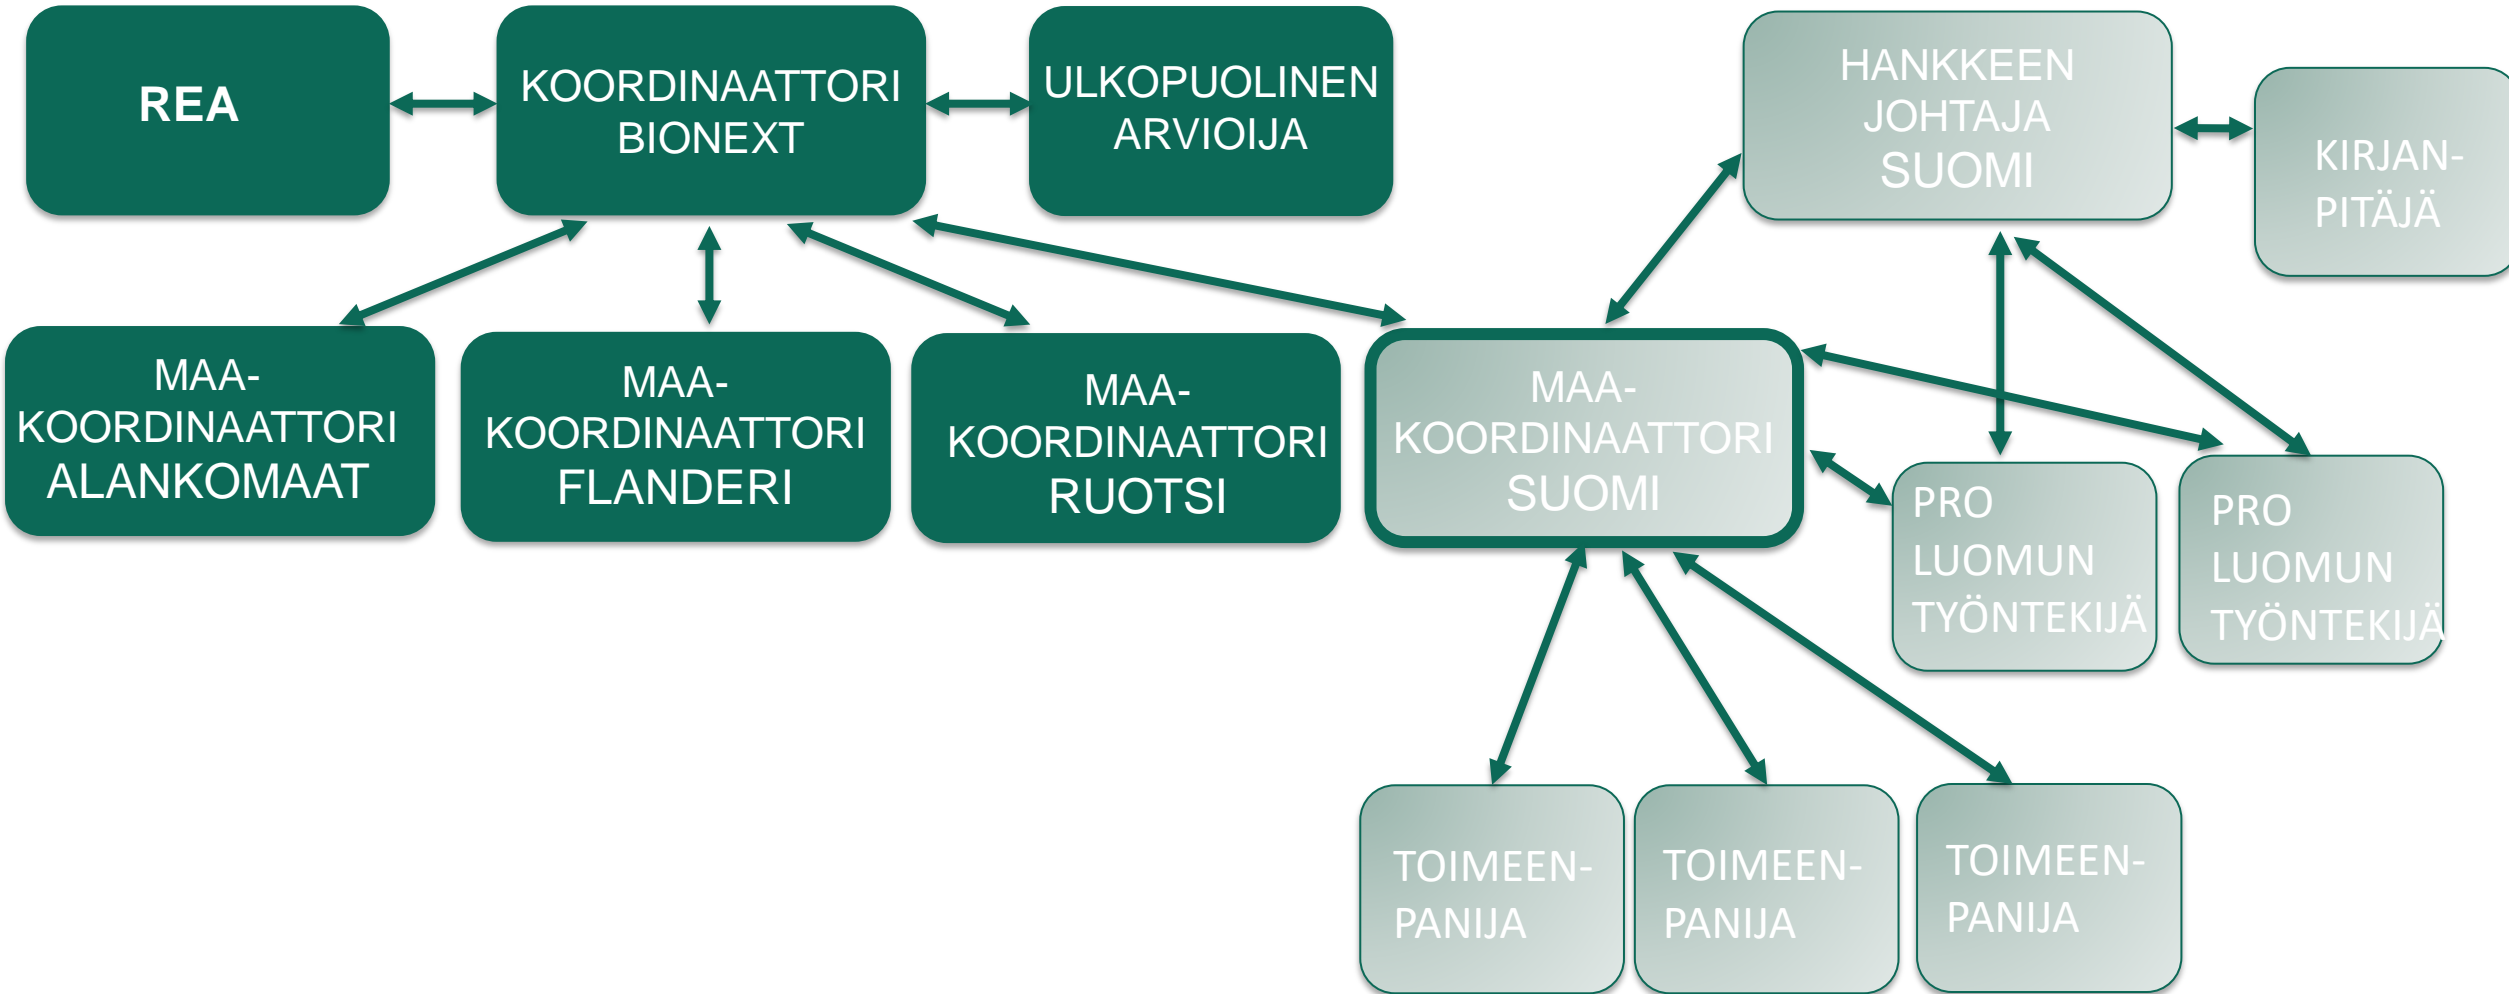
REA

KOORDINAATTORI BIONEXT

ULKOPUOLINEN ARVIOIJA

HANKKEEN JOHTAJA SUOMI

KIRJANPITÄJÄ

MAA-KOORDINAATTORI ALANKOMAAT

MAA-KOORDINAATTORI FLANDERI

MAA-KOORDINAATTORI RUOTSI

MAA-KOORDINAATTORI SUOMI

PRO LUOMUN TYÖNTEKIJÄ

PRO LUOMUN TYÖNTEKIJÄ

TOIMEENPANIJA

TOIMEENPANIJA

TOIMEENPANIJA